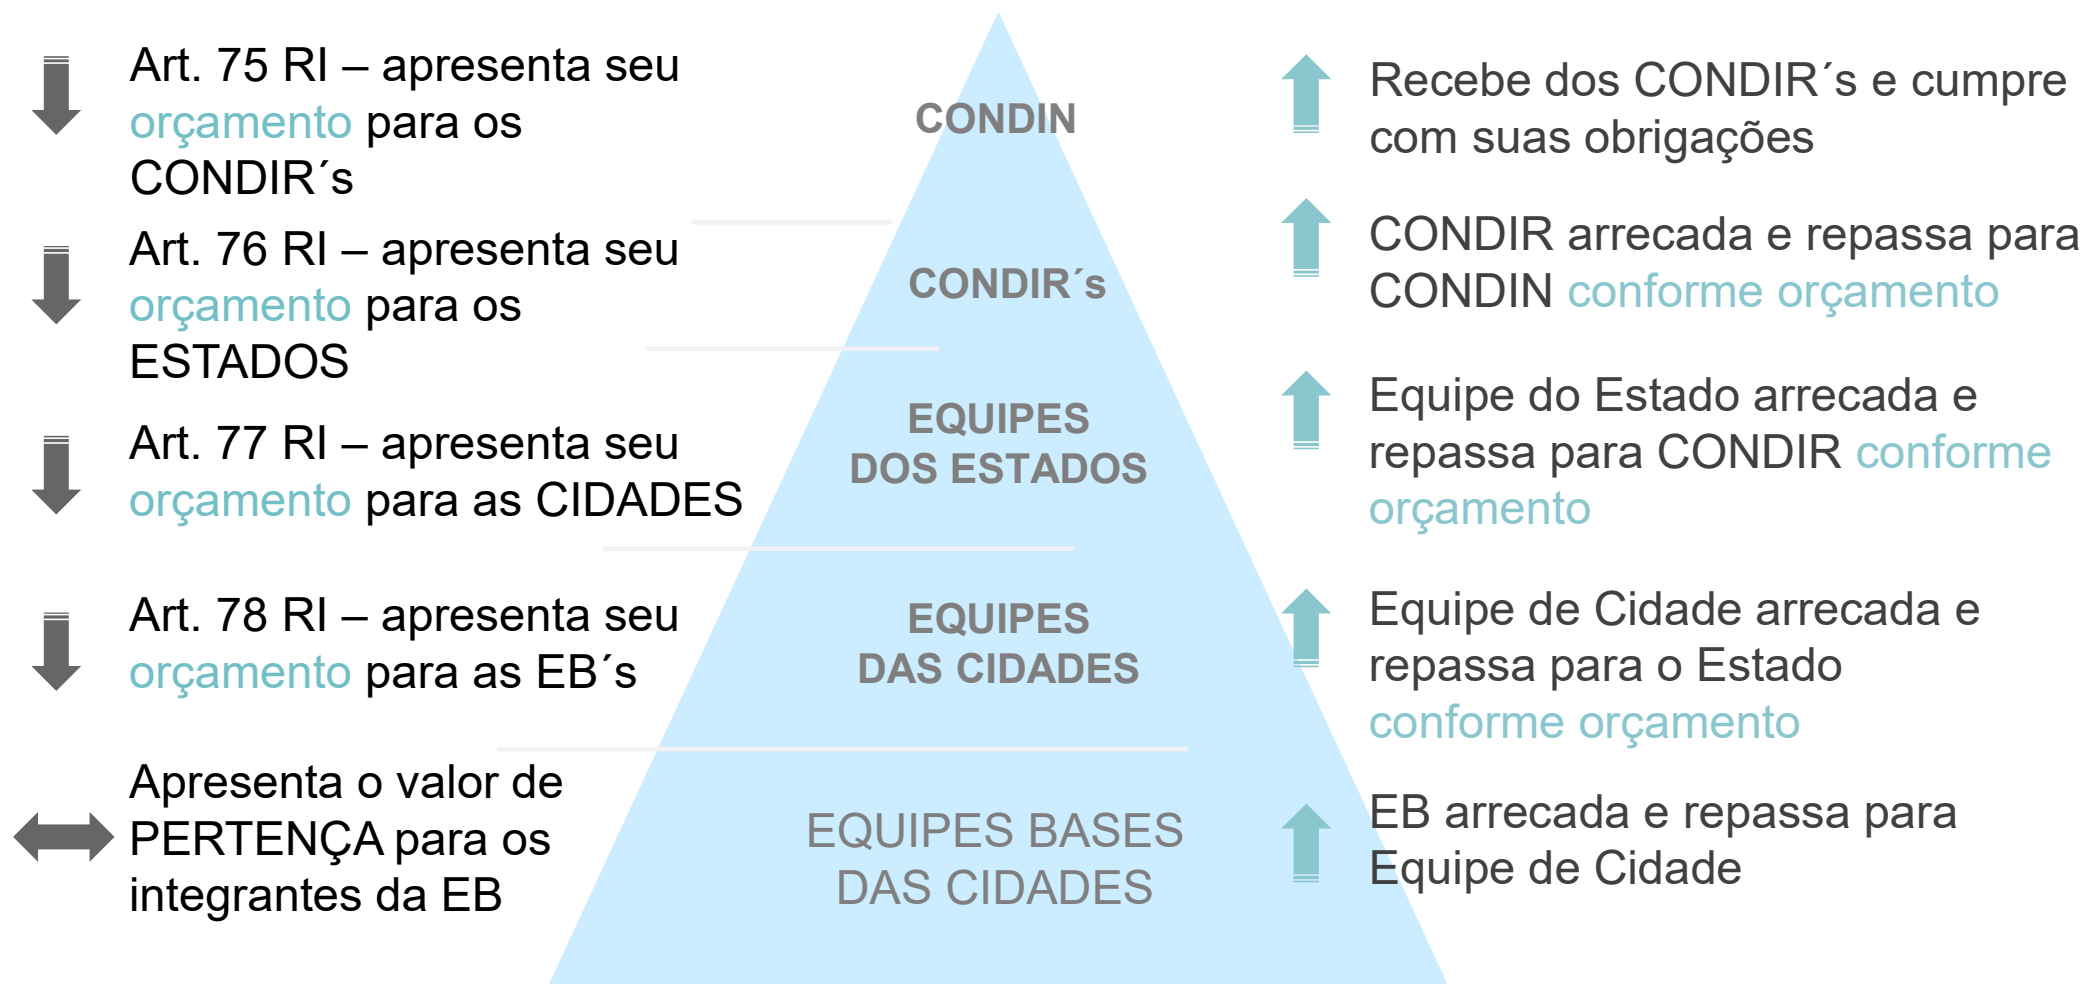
Art. 75 RI – apresenta seu orçamento para os CONDIR´s

Art. 76 RI – apresenta seu orçamento para os ESTADOS

Art. 77 RI – apresenta seu orçamento para as CIDADES

Art. 78 RI – apresenta seu orçamento para as EB´s

Apresenta o valor de PERTENÇA para os integrantes da EB

CONDIN

CONDIR´s

EQUIPES DOS ESTADOS

EQUIPES DAS CIDADES

EQUIPES BASES DAS CIDADES

Recebe dos CONDIR´s e cumpre com suas obrigações

CONDIR arrecada e repassa para CONDIN conforme orçamento

Equipe do Estado arrecada e repassa para CONDIR conforme orçamento

Equipe de Cidade arrecada e repassa para o Estado conforme orçamento

EB arrecada e repassa para Equipe de Cidade